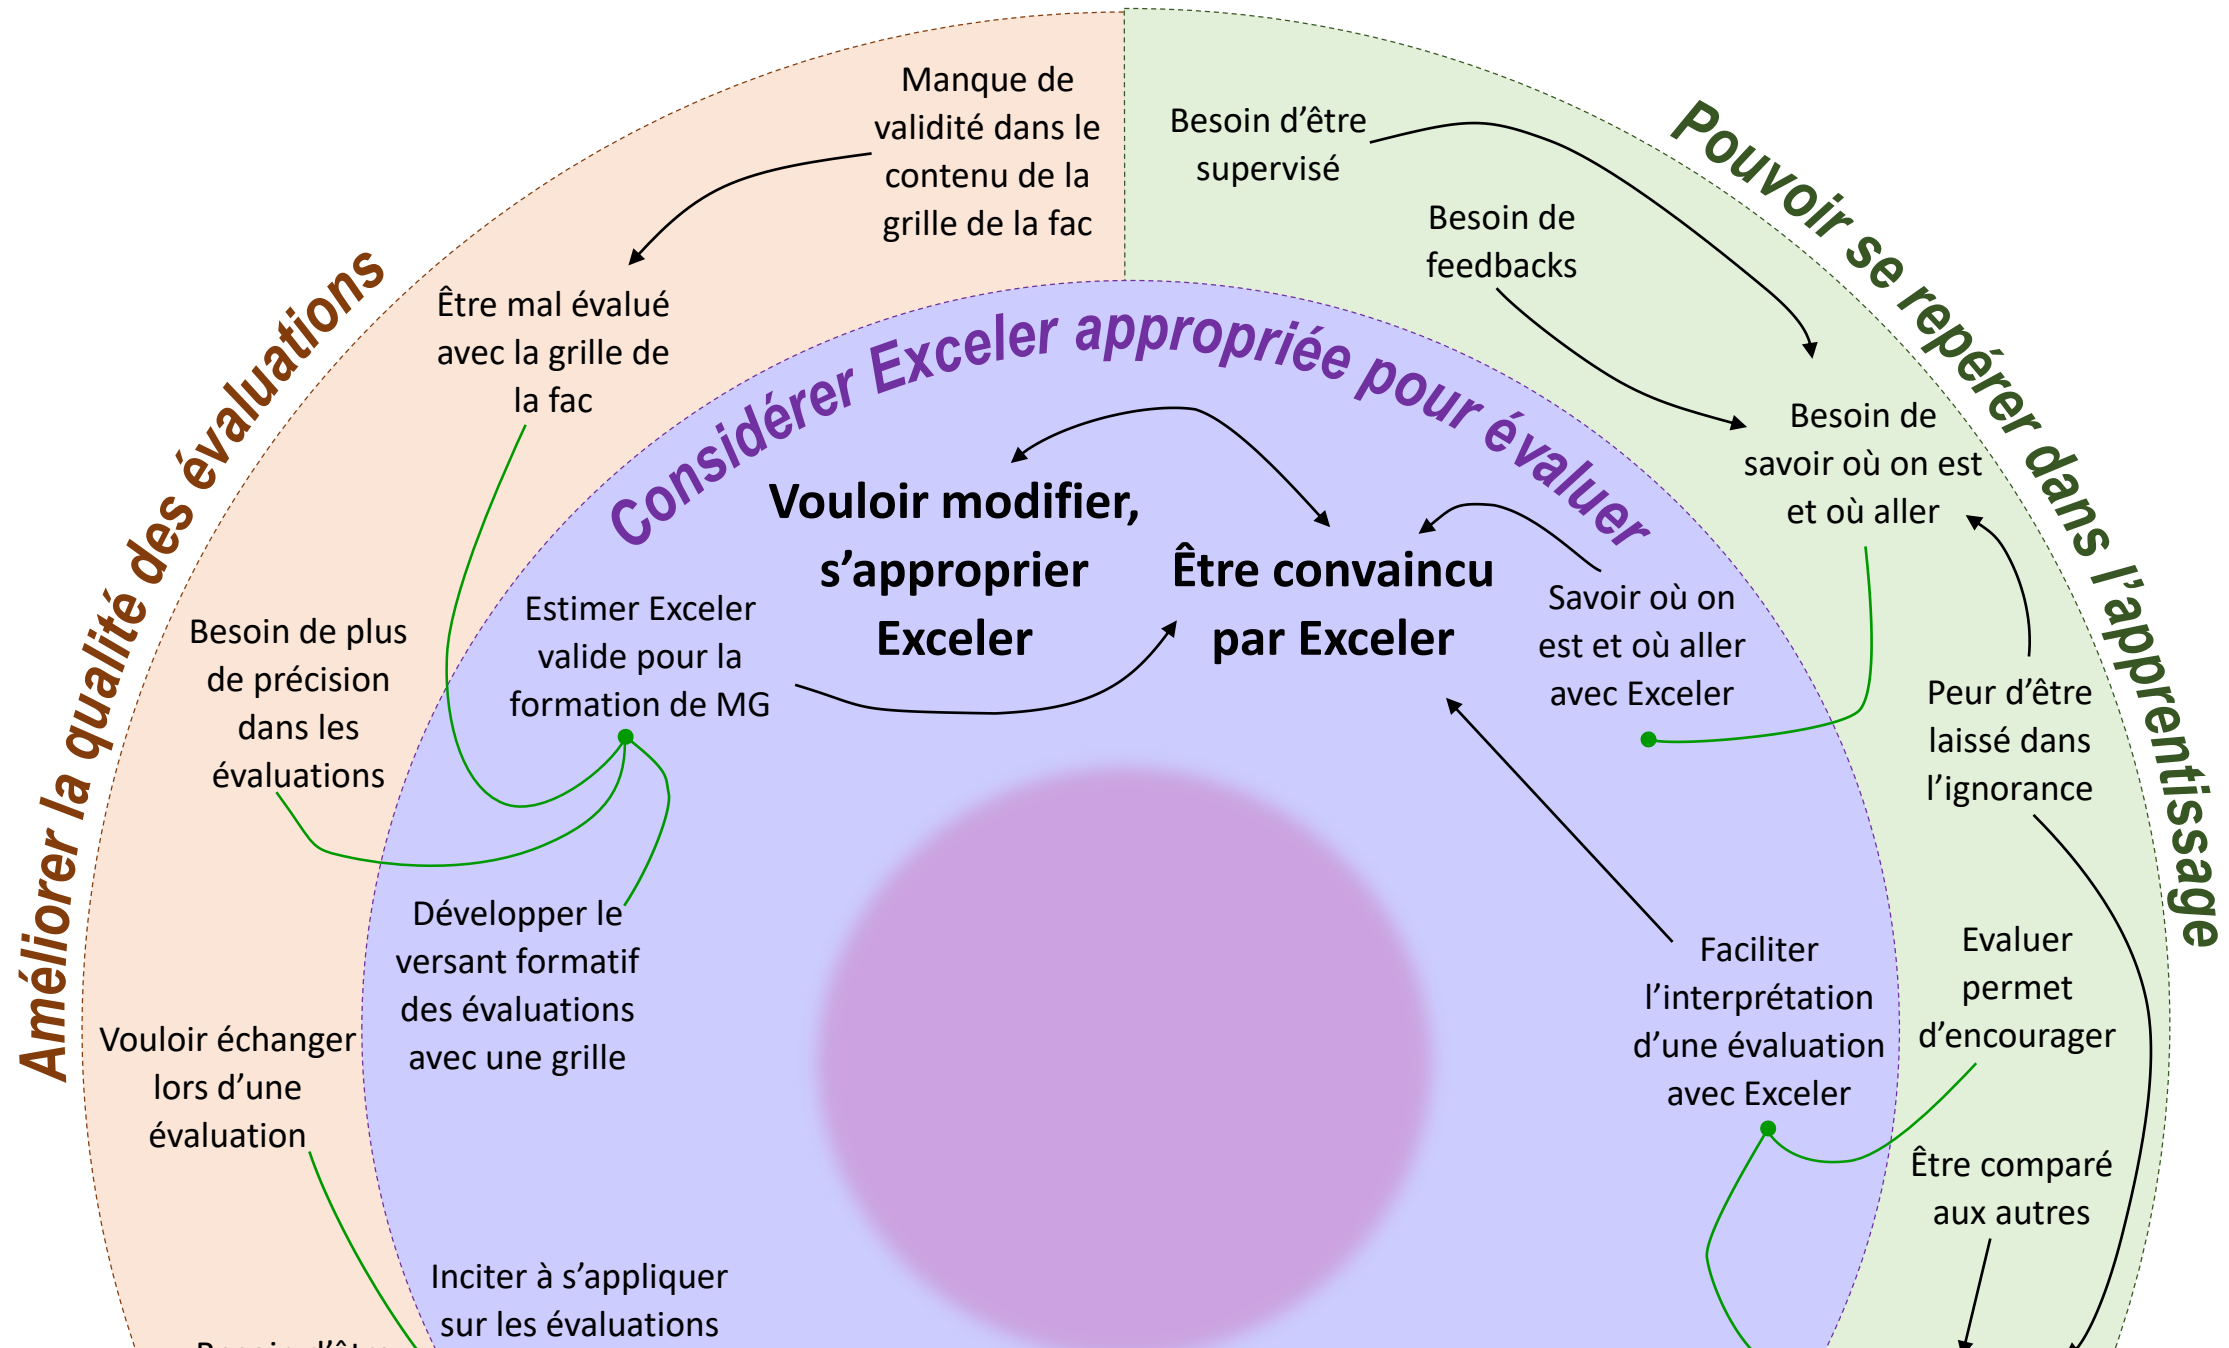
Améliorer la qualité des évaluations

Pouvoir se repérer dans l'apprentissage

Considérer Exceler appropriée pour évaluer

Manque de validité dans le contenu de la grille de la fac

Être mal évalué avec la grille de la fac

Besoin d'être supervisé

Besoin de feedbacks

Besoin de savoir où on est et où aller

Vouloir modifier, s'approprier Exceler

Être convaincu par Exceler

Estimer Exceler valide pour la formation de MG

Savoir où on est et où aller avec Exceler

Besoin de plus de précision dans les évaluations

Peur d'être laissé dans l'ignorance

Développer le versant formatif des évaluations avec une grille

Faciliter l'interprétation d'une évaluation avec Exceler

Evaluer permet d'encourager

Vouloir échanger lors d'une évaluation

Être comparé aux autres

Inciter à s'appliquer sur les évaluations

Besoin d'être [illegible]